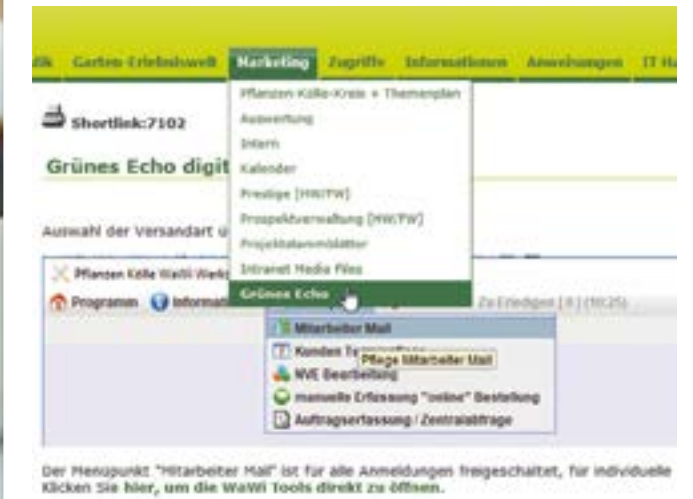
ik Garten Erlebniswelt Marketing Zugriffe Informationen Anweisungen IT Ha

Shortlink:7102

Grünes Echo digit

Auswahl der Versandart u

Pflanzen Kölle WaWi Werk

Programm Informat

Pflanzen Kölle-Kreis + Themenplan
Auswertung
Intern
Kalender
Prestige [HW/FW]
Prospektverwaltung [HW/FW]
Projektdatenmobilator
Intranet Media Files
Grünes Echo

Zu Erledigen [ 8 ] (10:25)

Mitarbeiter Mail
Kunden Te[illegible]
Pflege Mitarbeiter Mail
NVE Bearbeitung
manuelle Erfassung "online" Bestellung
Auftragserfassung / Zentralabfrage

Der Menüpunkt "Mitarbeiter Mail" ist für alle Anmeldungen freigeschaltet, für individuelle
Klicken Sie hier, um die WaWi Tools direkt zu öffnen.